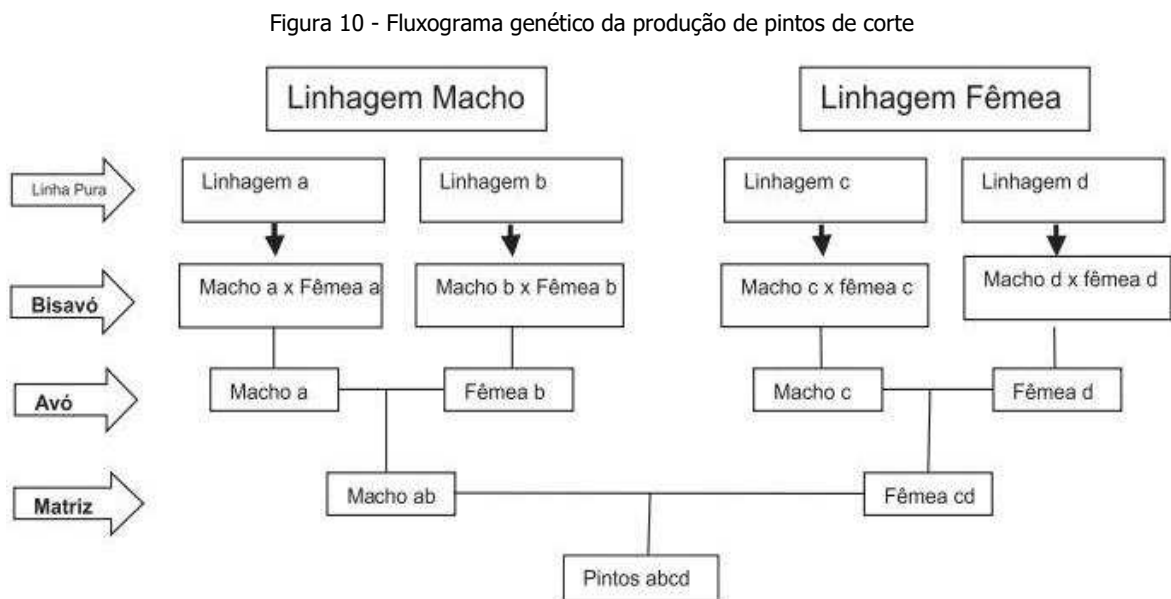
Figura 10 - Fluxograma genético da produção de pintos de corte

Linhagem Macho

Linhagem Fêmea

Linha Pura

Linhagem a

Linhagem b

Linhagem c

Linhagem d

Bisavó

Macho a x Fêmea a

Macho b x Fêmea b

Macho c x fêmea c

Macho d x fêmea d

Avó

Macho a

Fêmea b

Macho c

Fêmea d

Matriz

Macho ab

Fêmea cd

Pintos abcd